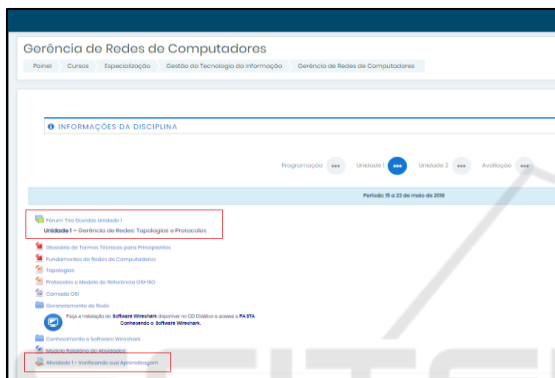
Gerência de Redes de Computadores

Painel Cursos Especialização Gestão da Tecnologia da Informação Gerência de Redes de Computadores

INFORMAÇÕES DA DISCIPLINA

Programação Unidade 1 Unidade 2 Avaliação

Período: 15 a 22 de maio de 2019

Fórum Tira Dúvidas Unidade 1
Unidade 1 – Gerência de Redes: Topologias e Protocolos

Glossário de Termos Técnicos para Principiantes
Fundamentos de Redes de Computadores
Topologias
Protocolos e Modelo de Referência OSI-ISO
Camada OSI
Gerenciamento de Rede

Faça a instalação do Software Wireshark disponível no CD Didático e acesse a FA ETA Conhecendo o Software Wireshark.

Conhecimento o Software Wireshark
Modelo Relatório de Atividades
Atividade 1 – Verificando sua Aprendizagem